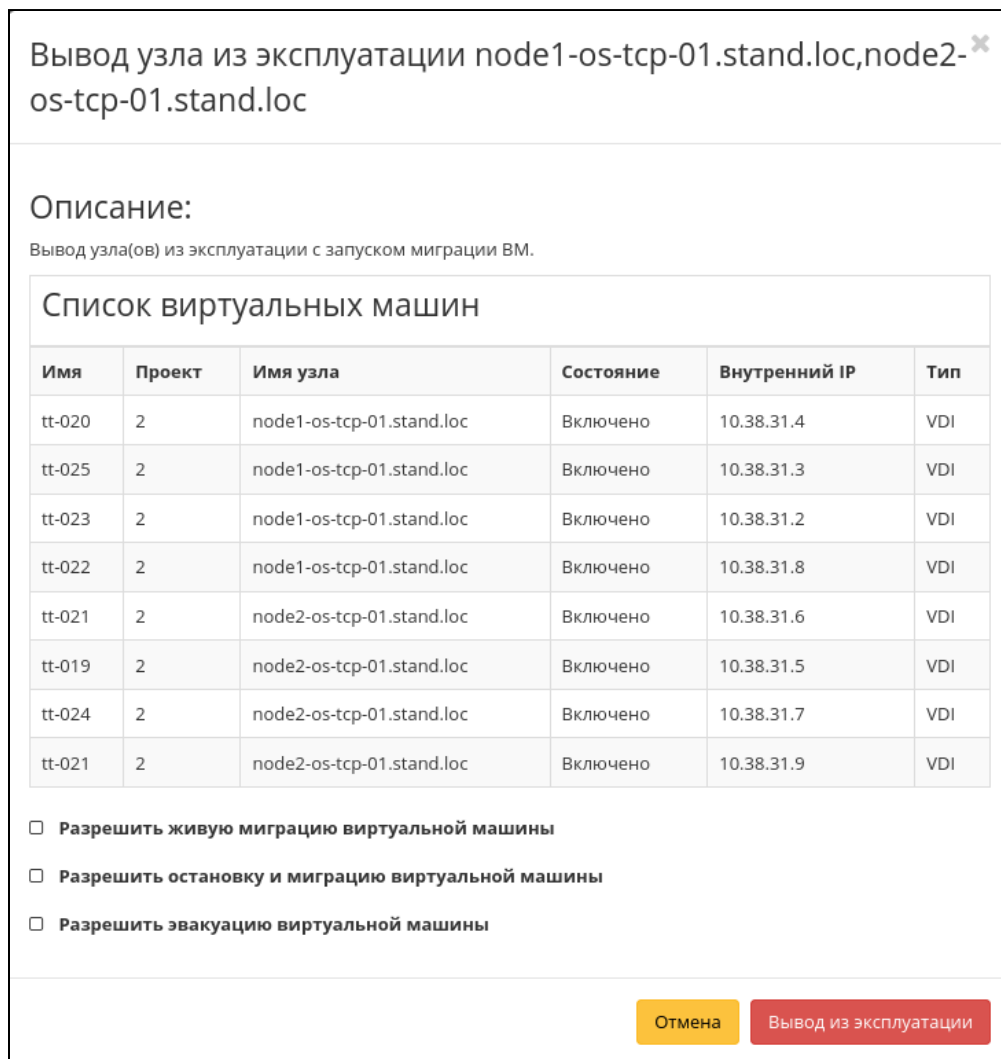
Вывод узла из эксплуатации node1-os-tcp-01.stand.loc,node2-os-tcp-01.stand.loc ×

Описание:

Вывод узла(ов) из эксплуатации с запуском миграции ВМ.

Список виртуальных машин

| Имя | Проект | Имя узла | Состояние | Внутренний IP | Тип |
|---|---|---|---|---|---|
| tt-020 | 2 | node1-os-tcp-01.stand.loc | Включено | 10.38.31.4 | VDI |
| tt-025 | 2 | node1-os-tcp-01.stand.loc | Включено | 10.38.31.3 | VDI |
| tt-023 | 2 | node1-os-tcp-01.stand.loc | Включено | 10.38.31.2 | VDI |
| tt-022 | 2 | node1-os-tcp-01.stand.loc | Включено | 10.38.31.8 | VDI |
| tt-021 | 2 | node2-os-tcp-01.stand.loc | Включено | 10.38.31.6 | VDI |
| tt-019 | 2 | node2-os-tcp-01.stand.loc | Включено | 10.38.31.5 | VDI |
| tt-024 | 2 | node2-os-tcp-01.stand.loc | Включено | 10.38.31.7 | VDI |
| tt-021 | 2 | node2-os-tcp-01.stand.loc | Включено | 10.38.31.9 | VDI |

Разрешить живую миграцию виртуальной машины

Разрешить остановку и миграцию виртуальной машины

Разрешить эвакуацию виртуальной машины

Отмена Вывод из эксплуатации